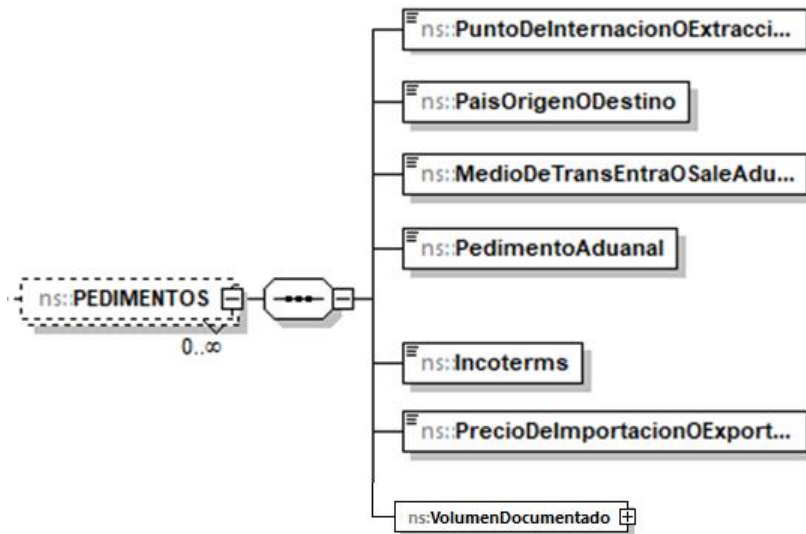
ns:PEDIMENTOS

0..∞

ns:PuntoDeInternacionOExtracci...

ns:PaisOrigenODestino

ns:MedioDeTransEntraOSaleAdu...

ns:PedimentoAduanal

ns:Incoterms

ns:PrecioDeImportacionOExport...

ns:VolumenDocumentado